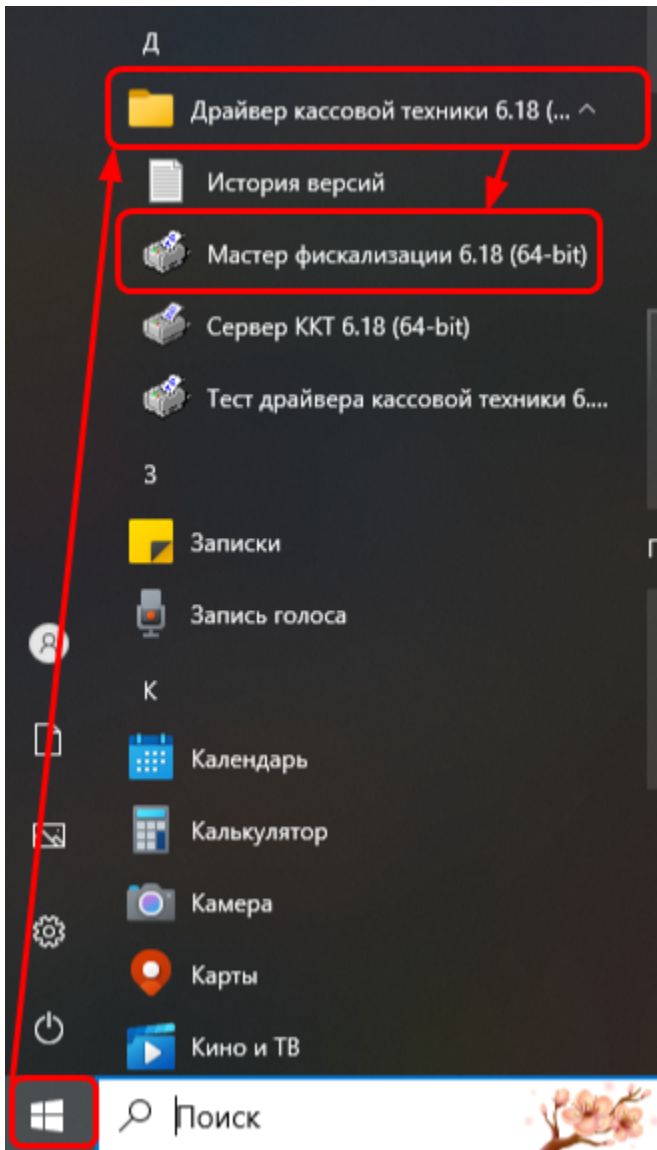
Д

Драйвер кассовой техники 6.18 (...

История версий

Мастер фискализации 6.18 (64-bit)

Сервер ККТ 6.18 (64-bit)

Тест драйвера кассовой техники 6....

З

Записки

Запись голоса

К

Календарь

Калькулятор

Камера

Карты

Кино и ТВ

Поиск